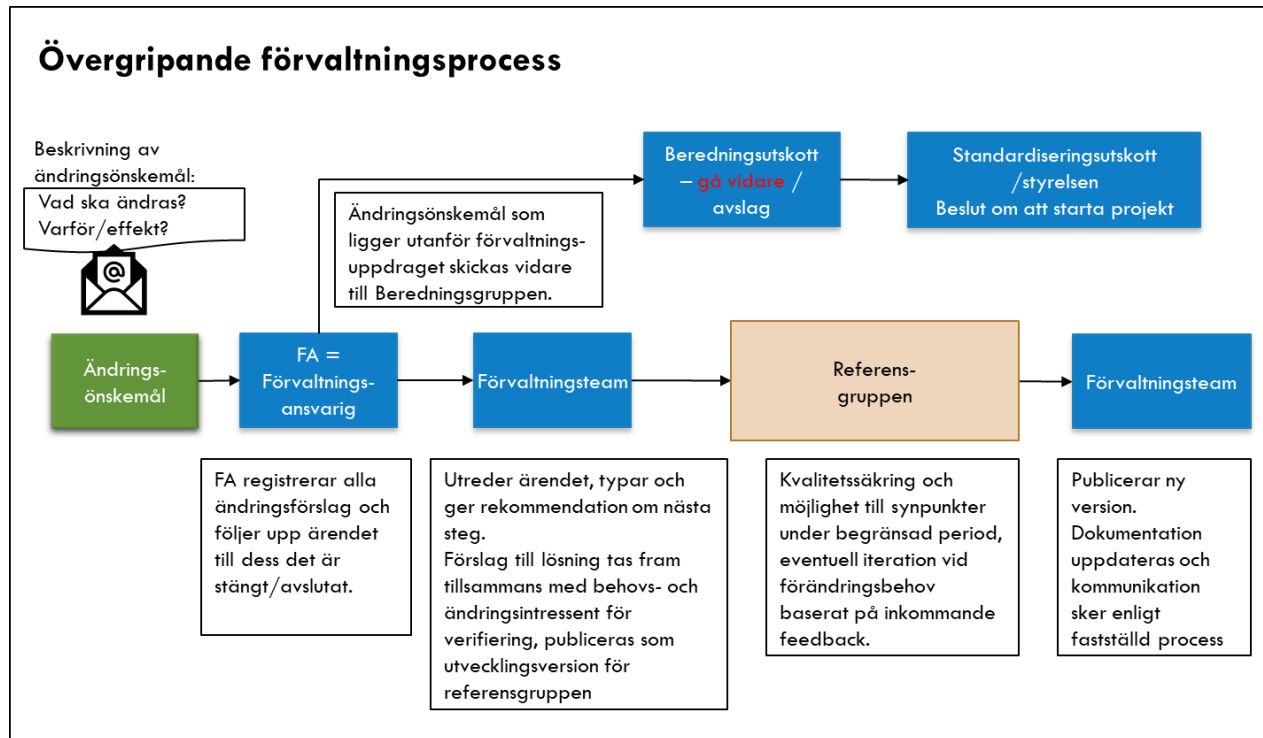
Övergripande förvaltningsprocess

Beskrivning av ändringsönskemål:

Vad ska ändras?
Varför/effekt?

@

Beredningsutskott – gå vidare / avslag

Standardiseringsutskott /styrelsen
Beslut om att starta projekt

Ändringsönskemål som ligger utanför förvaltningsuppdraget skickas vidare till Beredningsgruppen.

Ändringsönskemål

FA = Förvaltningsansvarig

Förvaltningsteam

Referensgruppen

Förvaltningsteam

FA registrerar alla ändringsförslag och följer upp ärendet till dess det är stängt/avslutat.

Utreder ärendet, typar och ger rekommendation om nästa steg.
Förslag till lösning tas fram tillsammans med behovs- och ändringsintressent för verifiering, publiceras som utvecklingsversion för referensgruppen

Kvalitetssäkring och möjlighet till synpunkter under begränsad period, eventuell iteration vid förändringsbehov baserat på inkommande feedback.

Publicerar ny version.
Dokumentation uppdateras och kommunikation sker enligt fastställd process